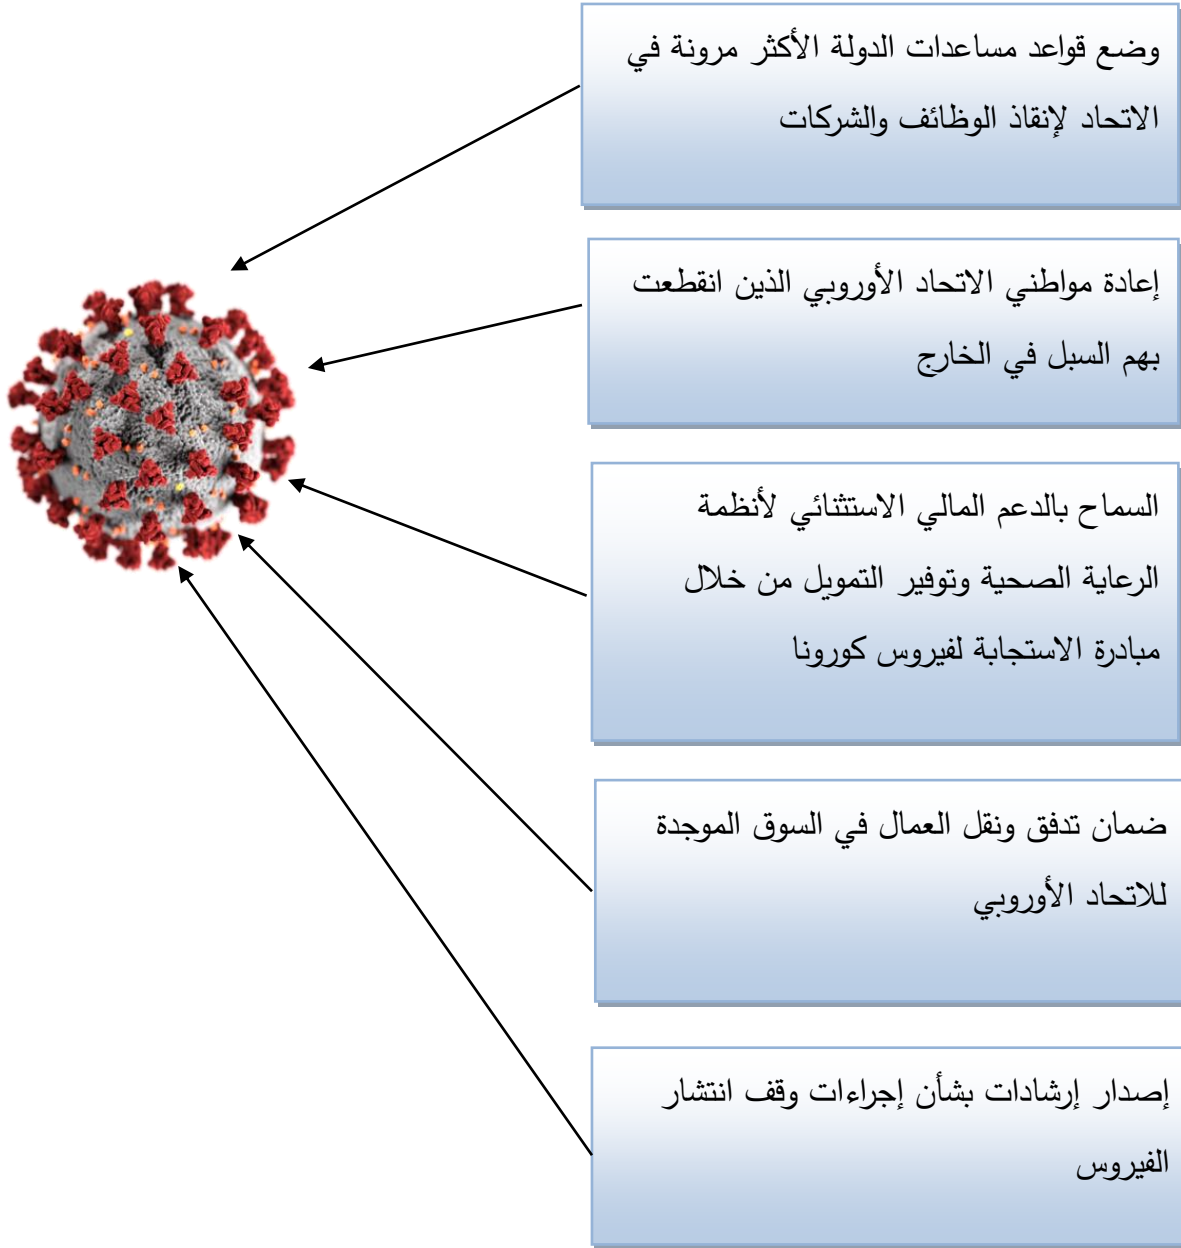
وضع قواعد مساعدات الدولة الأكثر مرونة في الاتحاد لإنقاذ الوظائف والشركات

إعادة مواطني الاتحاد الأوروبي الذين انقطعت بهم السبل في الخارج

السماح بالدعم المالي الاستثنائي لأنظمة الرعاية الصحية وتوفير التمويل من خلال مبادرة الاستجابة لفيروس كورونا

ضمان تدفق ونقل العمال في السوق الموجدة للاتحاد الأوروبي

إصدار إرشادات بشأن إجراءات وقف انتشار الفيروس